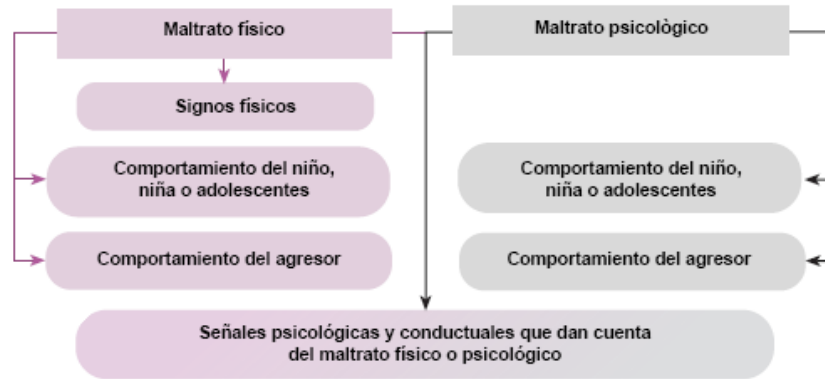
Maltrato físico

Maltrato psicològico

Signos físicos

Comportamiento del niño, niña o adolescentes

Comportamiento del niño, niña o adolescentes

Comportamiento del agresor

Comportamiento del agresor

Señales psicológicas y conductuales que dan cuenta del maltrato físico o psicológico